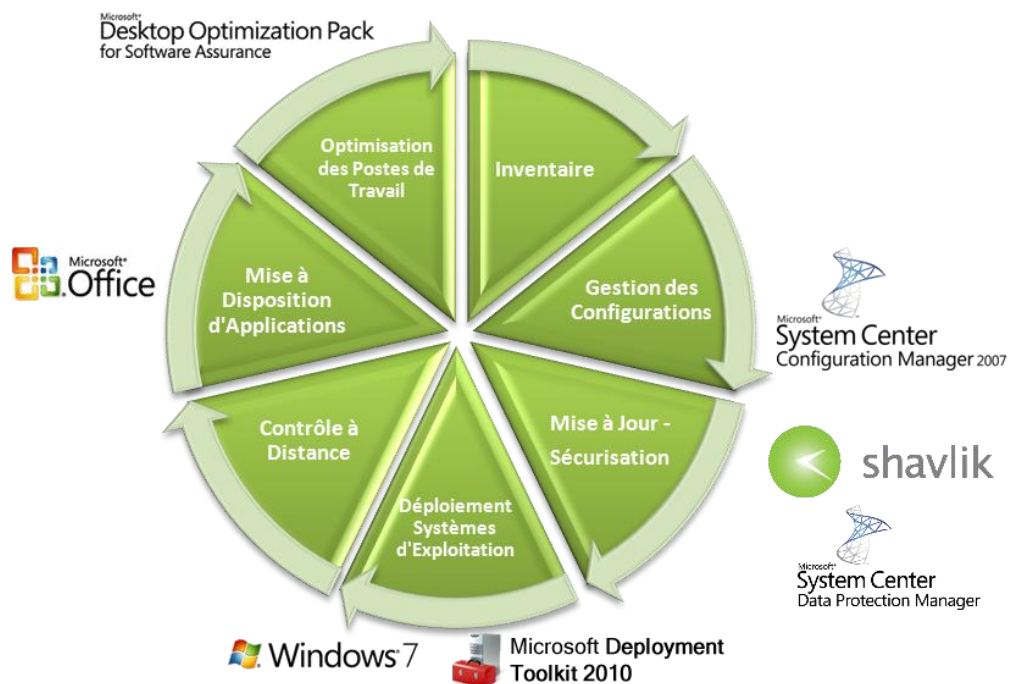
Microsoft® Desktop Optimization Pack for Software Assurance

Optimisation des Postes de Travail

Inventaire

Gestion des Configurations

Mise à Jour - Sécurisation

Déploiement Systèmes d'Exploitation

Contrôle à Distance

Mise à Disposition d'Applications

Microsoft® Office

Microsoft® System Center Configuration Manager 2007

shavlik

Microsoft® System Center Data Protection Manager

Windows 7

Microsoft Deployment Toolkit 2010